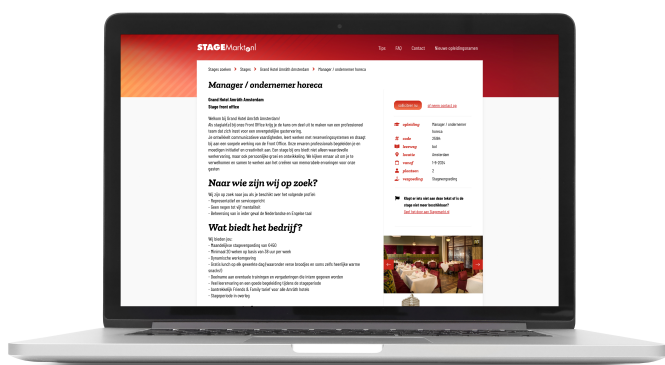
STAGEMarkt.nl

Tips FAQ Contact Nieuwe opleidingsnamen

Stages zoeken > Stages > Grand Hotel Amrâth Amsterdam > Manager / ondernemer horeca

Manager / ondernemer horeca

Grand Hotel Amrâth Amsterdam
Stage Front office

Welkom bij Grand Hotel Amrâth Amsterdam!
Als stagiair(e) bij onze Front Office krijg je de kans om deel uit te maken van een professioneel team dat zich inzet voor een onvergetelijke gastervaring. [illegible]

Naar wie zijn wij op zoek?

Wij zijn op zoek naar jou als je beschikt over het volgende profiel:
- Representatief en servicegericht
- Goede kennis van de Nederlandse en Engelse taal

Wat biedt het bedrijf?

Wij bieden jou:
- Maandelijkse stagevergoeding van €400
- Minimaal 32 uur per week
- Dynamische werkomgeving
- Stageperiode in overleg

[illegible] | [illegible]

opleiding Manager / ondernemer horeca
code 25184
leerweg bol
locatie Amsterdam
vanaf 1-9-2024
plaatsen 2
vergoeding Stagevergoeding

Vind je dit een leuke stage?
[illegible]